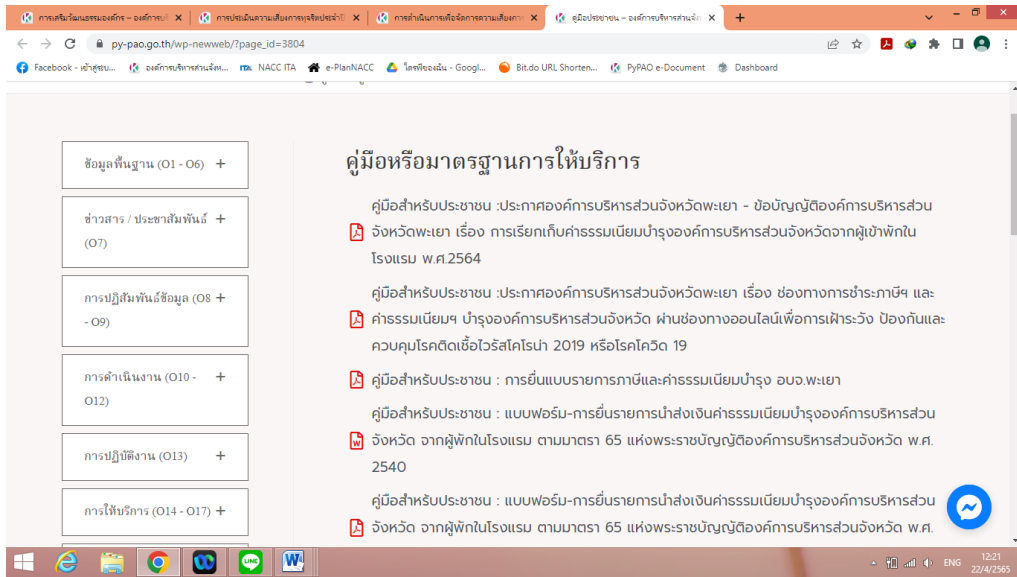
การเสริมวัฒนธรรมองค์กร – องค์การบริ ×
การประเมินความเสี่ยงการทุจริตประจำปี ×
การดำเนินการเพื่อจัดการความเสี่ยงการ ×
คู่มือประชาชน – องค์การบริหารส่วนจัง ×
+

py-pao.go.th/wp-newweb/?page_id=3804

Facebook - เข้าสู่ระบบ... องค์การบริหารส่วนจังห... NACC ITA e-PlanNACC ไดรฟ์ของฉัน - Googl... Bit.do URL Shorten... PyPAO e-Document Dashboard

ข้อมูลพื้นฐาน (O1 - O6) +

ข่าวสาร / ประชาสัมพันธ์ (O7) +

การปฏิสัมพันธ์ข้อมูล (O8 - O9) +

การดำเนินงาน (O10 - O12) +

การปฏิบัติงาน (O13) +

การให้บริการ (O14 - O17) +

คู่มือหรือมาตรฐานการให้บริการ

คู่มือสำหรับประชาชน :ประกาศองค์การบริหารส่วนจังหวัดพะเยา - ข้อบัญญัติองค์การบริหารส่วนจังหวัดพะเยา เรื่อง การเรียกเก็บค่าธรรมเนียมบำรุงองค์การบริหารส่วนจังหวัดจากผู้เข้าพักในโรงแรม พ.ศ.2564

คู่มือสำหรับประชาชน :ประกาศองค์การบริหารส่วนจังหวัดพะเยา เรื่อง ช่องทางการชำระภาษีฯ และค่าธรรมเนียมฯ บำรุงองค์การบริหารส่วนจังหวัด ผ่านช่องทางออนไลน์เพื่อการเฝ้าระวัง ป้องกันและควบคุมโรคติดเชื้อไวรัสโคโรน่า 2019 หรือโรคโควิด 19

คู่มือสำหรับประชาชน : การยื่นแบบรายการภาษีและค่าธรรมเนียมบำรุง อบจ.พะเยา

คู่มือสำหรับประชาชน : แบบฟอร์ม-การยื่นรายการนำส่งเงินค่าธรรมเนียมบำรุงองค์การบริหารส่วนจังหวัด จากผู้พักในโรงแรม ตามมาตรา 65 แห่งพระราชบัญญัติองค์การบริหารส่วนจังหวัด พ.ศ. 2540

คู่มือสำหรับประชาชน : แบบฟอร์ม-การยื่นรายการนำส่งเงินค่าธรรมเนียมบำรุงองค์การบริหารส่วนจังหวัด จากผู้พักในโรงแรม ตามมาตรา 65 แห่งพระราชบัญญัติองค์การบริหารส่วนจังหวัด พ.ศ.

ENG 12:21 22/4/2565